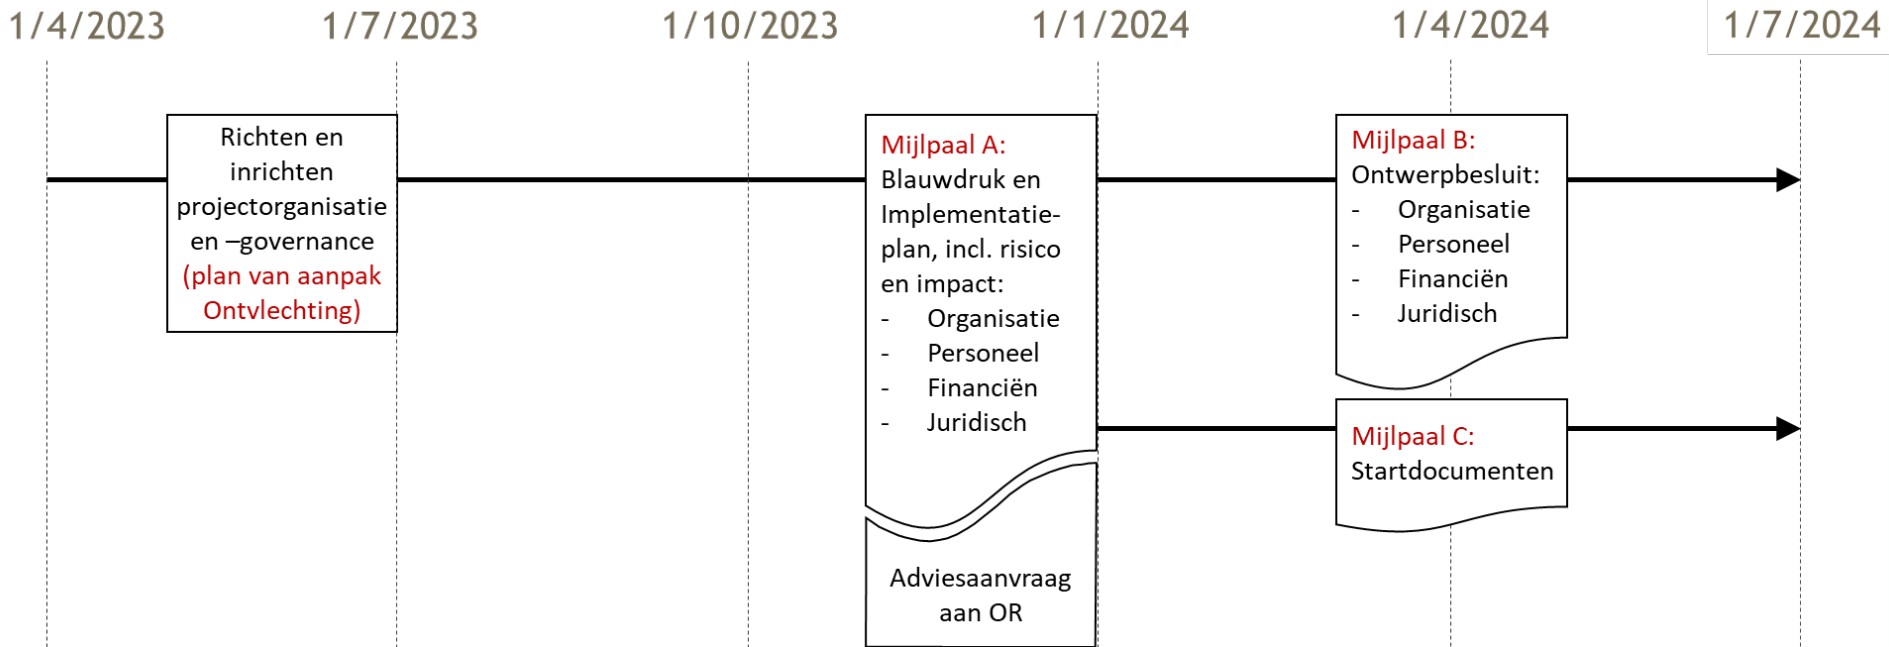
1/4/2023 1/7/2023 1/10/2023 1/1/2024 1/4/2024 1/7/2024

Richten en inrichten projectorganisatie en –governance (plan van aanpak Ontvlechting)

Mijlpaal A:
Blauwdruk en Implementatieplan, incl. risico en impact:
- Organisatie
- Personeel
- Financiën
- Juridisch

Adviesaanvraag aan OR

Mijlpaal B:
Ontwerpbesluit:
- Organisatie
- Personeel
- Financiën
- Juridisch

Mijlpaal C:
Startdocumenten